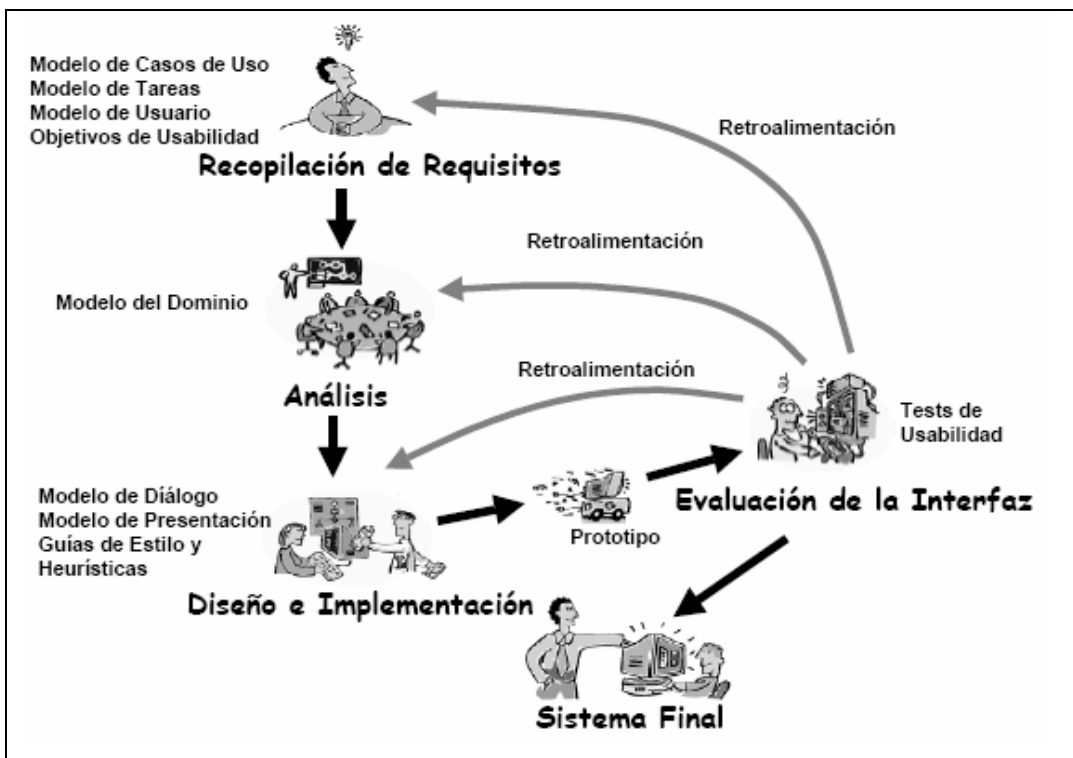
Modelo de Casos de Uso
Modelo de Tareas
Modelo de Usuario
Objetivos de Usabilidad

Retroalimentación

Recopilación de Requisitos

Retroalimentación

Modelo del Dominio

Retroalimentación

Análisis

Tests de Usabilidad

Modelo de Diálogo
Modelo de Presentación
Guías de Estilo y Heurísticas

Prototipo

Evaluación de la Interfaz

Diseño e Implementación

Sistema Final